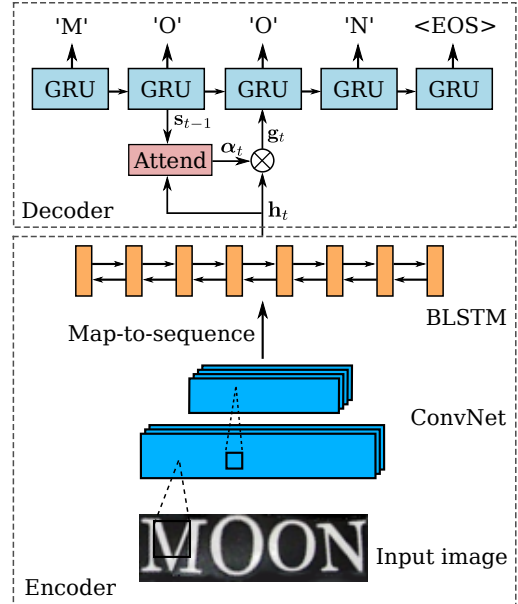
'M' 'O' 'O' 'N' <EOS>

GRU GRU GRU GRU GRU

$\mathbf{s}_{t-1}$

$\mathbf{g}_t$

Attend $\boldsymbol{\alpha}_t$ $\otimes$

Decoder

$\mathbf{h}_t$

BLSTM

Map-to-sequence

ConvNet

MOON

Input image

Encoder